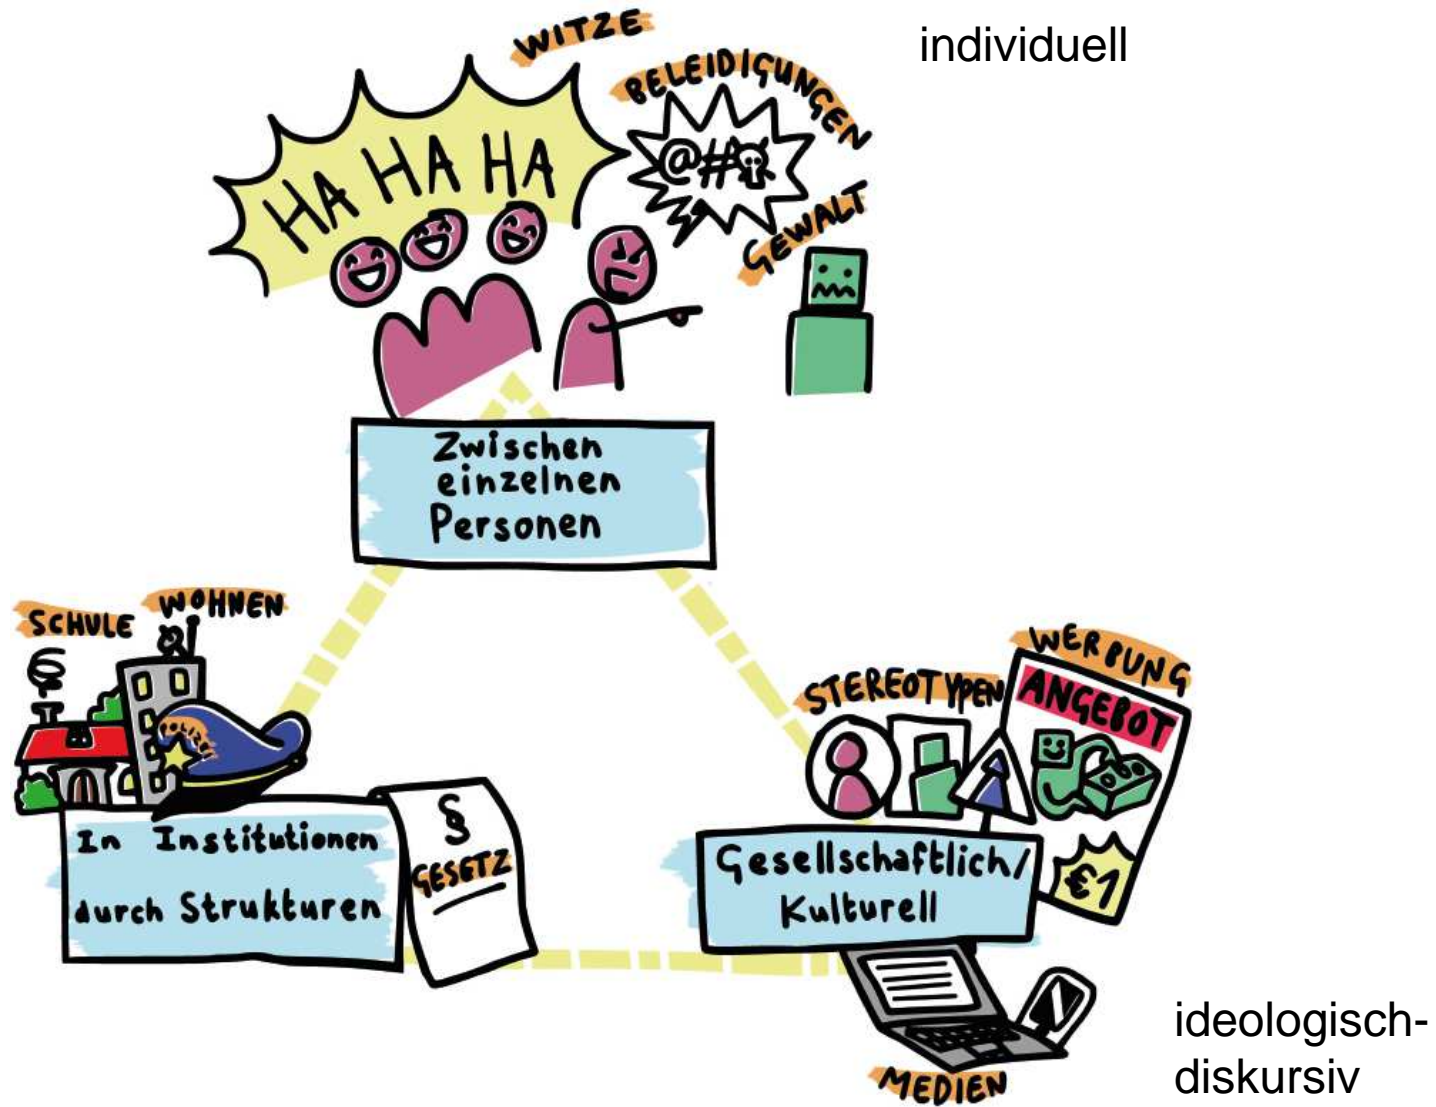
WITZE

individuell

BELEIDIGUNGEN

HA HA HA

@#

GEWALT

Zwischen einzelnen Personen

SCHULE WOHNEN

POLIZEI

In Institutionen durch Strukturen

§ GESETZ

WERBUNG

STEREOTYPEN

ANGEBOT

Gesellschaftlich/ Kulturell

€1

MEDIEN

ideologisch-diskursiv